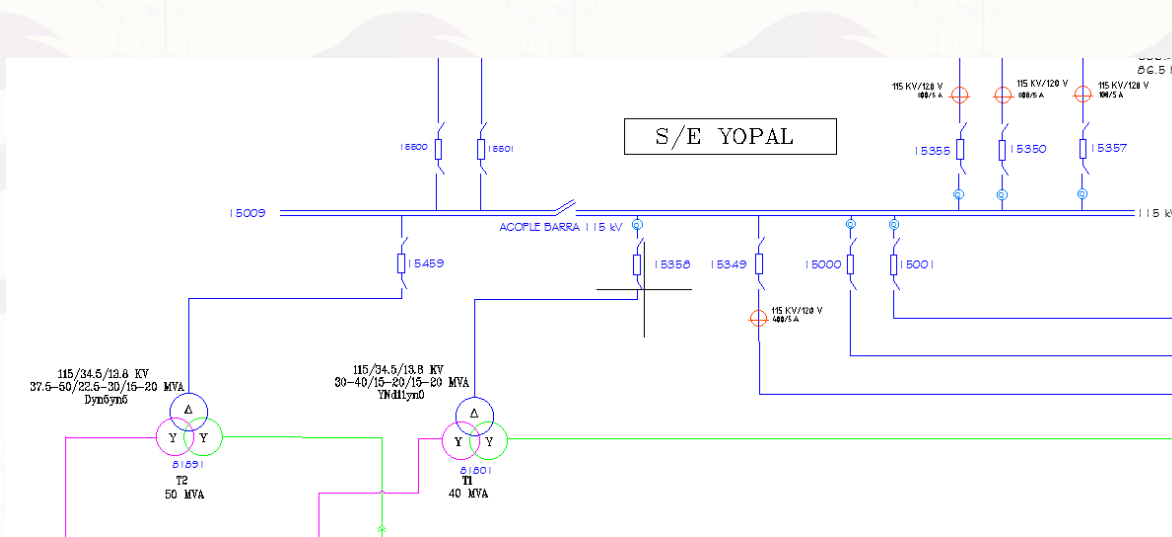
86.5 M

115 KV/120 V
600/5 A

115 KV/120 V
600/5 A

115 KV/120 V
600/5 A

S/E YOPAL

15800

15801

15355

15350

15357

15009

115 kV

ACOPLE BARRA 115 kV

15459

15358

15349

15000

15001

115 KV/120 V
400/5 A

115/34.5/13.8 KV
37.5–50/22.5–30/15–20 MVA
Dyn6yn6

Δ

Y Y

81891

T2
50 MVA

115/34.5/13.8 KV
30–40/15–20/15–20 MVA
YNd11yn0

Δ

Y Y

81801

T1
40 MVA